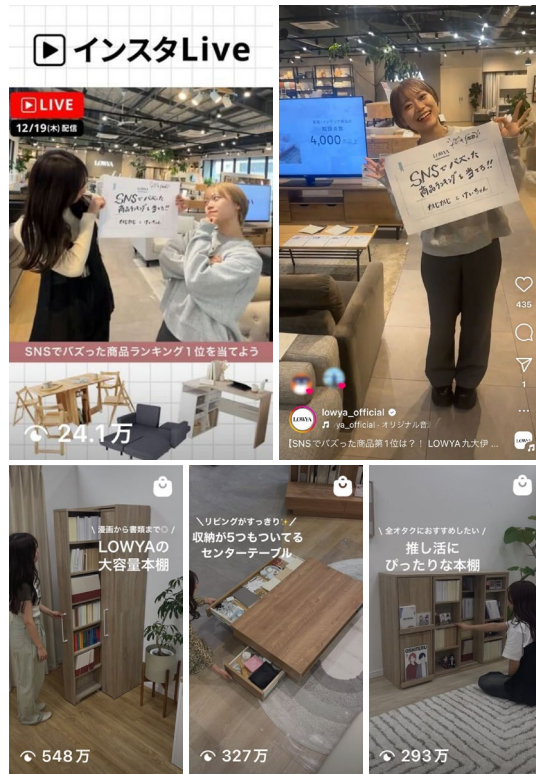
インスタLive

LIVE
12/19(木) 配信

LOWYA

SNSでバズった商品ランキング1位を当てよう

24.1万

4,000

SNSでバズった商品ランキング1位を当てろ!!

435

1

lowya_official
ya_official · オリジナル音

【SNSでバズった商品第1位は?!LOWYA九大伊

LOWYA

＼漫画から書類まで◎／
LOWYAの大容量本棚

548万

＼リビングがすっきり＋／
収納が5つもついてるセンターテーブル

327万

＼全オタクにおすすめしたい／
推し活にぴったりな本棚

293万